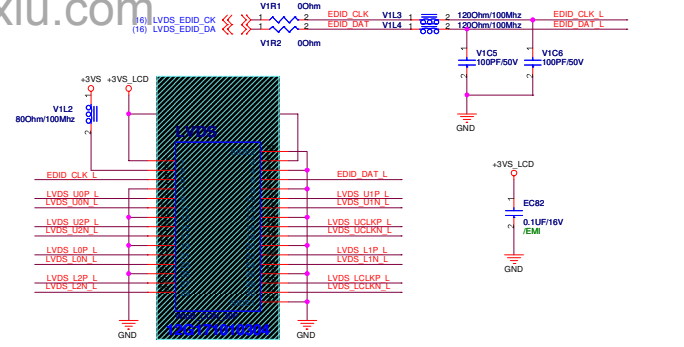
xiu.com

(16) LVDS_EDID_CK
(16) LVDS_EDID_DA

V1R1 0Ohm
1 2
1 2
V1R2 0Ohm

EDID_CLK
EDID_DAT

V1L3
V1L4

1 2 120Ohm/100Mhz
1 2 120Ohm/100Mhz

EDID_CLK_L
EDID_DAT_L

V1C5
100PF/50V
V1C6
100PF/50V

GND

+3VS
+3VS_LCD

V1L2
80Ohm/100Mhz

LVDS

EDID_CLK_L
LVDS_U0P_L
LVDS_U0N_L
LVDS_U2P_L
LVDS_U2N_L
LVDS_L0P_L
LVDS_L0N_L
LVDS_L2P_L
LVDS_L2N_L

EDID_DAT_L
LVDS_U1P_L
LVDS_U1N_L
LVDS_UCLKP_L
LVDS_UCLKN_L
LVDS_L1P_L
LVDS_L1N_L
LVDS_LCLKP_L
LVDS_LCLKN_L

12G171010304

GND
GND

+3VS_LCD

EC82
0.1UF/16V
/EMI

GND